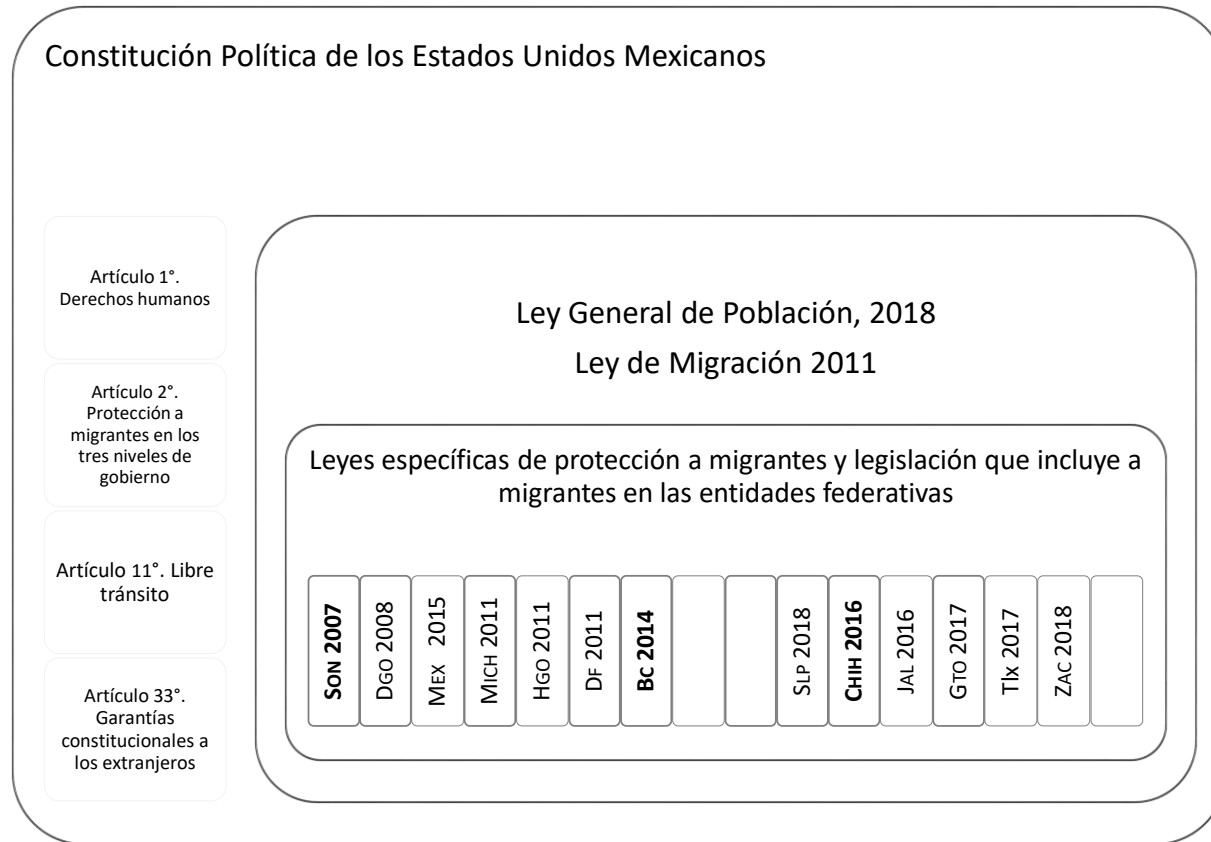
Constitución Política de los Estados Unidos Mexicanos

Artículo 1°. Derechos humanos

Artículo 2°. Protección a migrantes en los tres niveles de gobierno

Artículo 11°. Libre tránsito

Artículo 33°. Garantías constitucionales a los extranjeros

Ley General de Población, 2018

Ley de Migración 2011

Leyes específicas de protección a migrantes y legislación que incluye a migrantes en las entidades federativas

SON 2007

DGO 2008

MEX 2015

MICH 2011

HGO 2011

DF 2011

BC 2014

SLP 2018

CHIH 2016

JAL 2016

GTO 2017

Tlx 2017

ZAC 2018